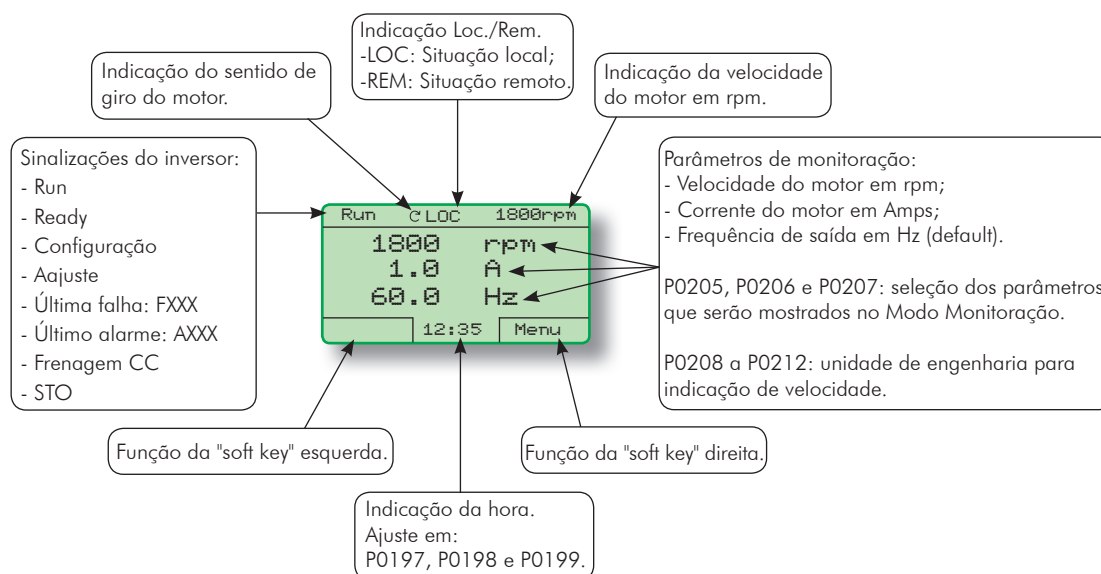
Indicação Loc./Rem.
-LOC: Situação local;
-REM: Situação remoto.

Indicação do sentido de giro do motor.

Indicação da velocidade do motor em rpm.

Sinalizações do inversor:
- Run
- Ready
- Configuração
- Aajuste
- Última falha: FXXX
- Último alarme: AXXX
- Frenagem CC
- STO

Run ↻LOC 1800rpm
1800 rpm
1.0 A
60.0 Hz
12:35 Menu

Parâmetros de monitoração:
- Velocidade do motor em rpm;
- Corrente do motor em Amps;
- Frequência de saída em Hz (default).

P0205, P0206 e P0207: seleção dos parâmetros que serão mostrados no Modo Monitoração.

P0208 a P0212: unidade de engenharia para indicação de velocidade.

Função da "soft key" esquerda.

Função da "soft key" direita.

Indicação da hora.
Ajuste em:
P0197, P0198 e P0199.